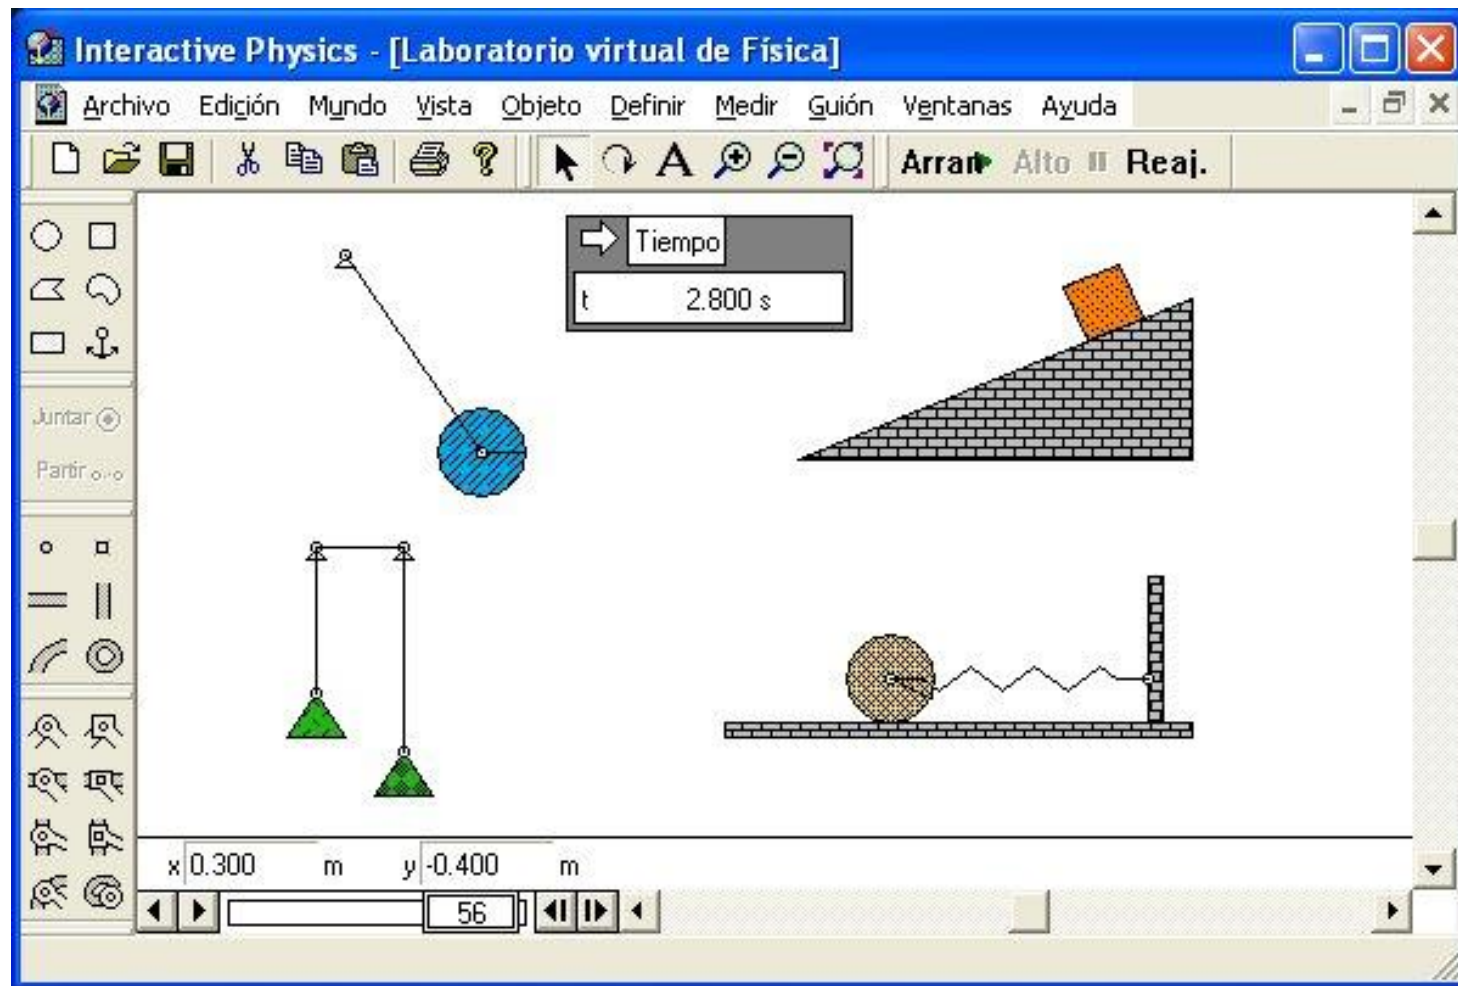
Interactive Physics - [Laboratorio virtual de Física]

Archivo Edición Mundo Vista Objeto Definir Medir Guión Ventanas Ayuda

Arran Alto Reaj.

Tiempo
t 2.800 s

Juntar
Partir

x 0.300 m y -0.400 m

56